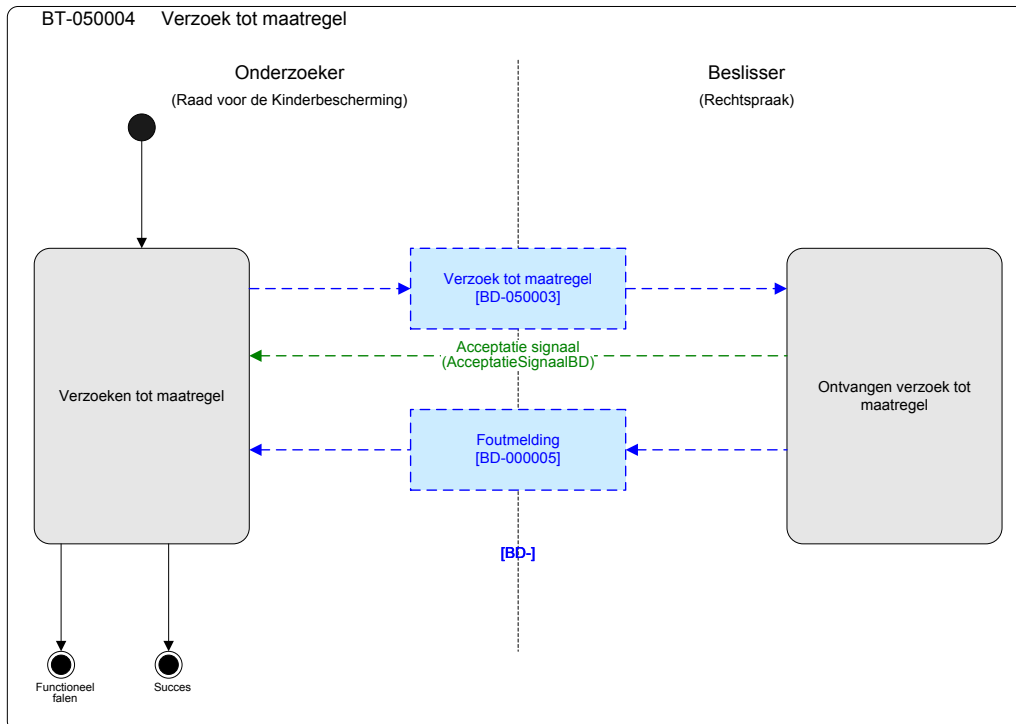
BT-050004 Verzoek tot maatregel

Onderzoeker
(Raad voor de Kinderbescherming)

Beslisser
(Rechtspraak)

Verzoek tot maatregel
[BD-050003]

Acceptatie signaal
(AcceptatieSignaalBD)

Verzoeken tot maatregel

Ontvangen verzoek tot maatregel

Foutmelding
[BD-000005]

[BD-]

Functioneel falen

Succes